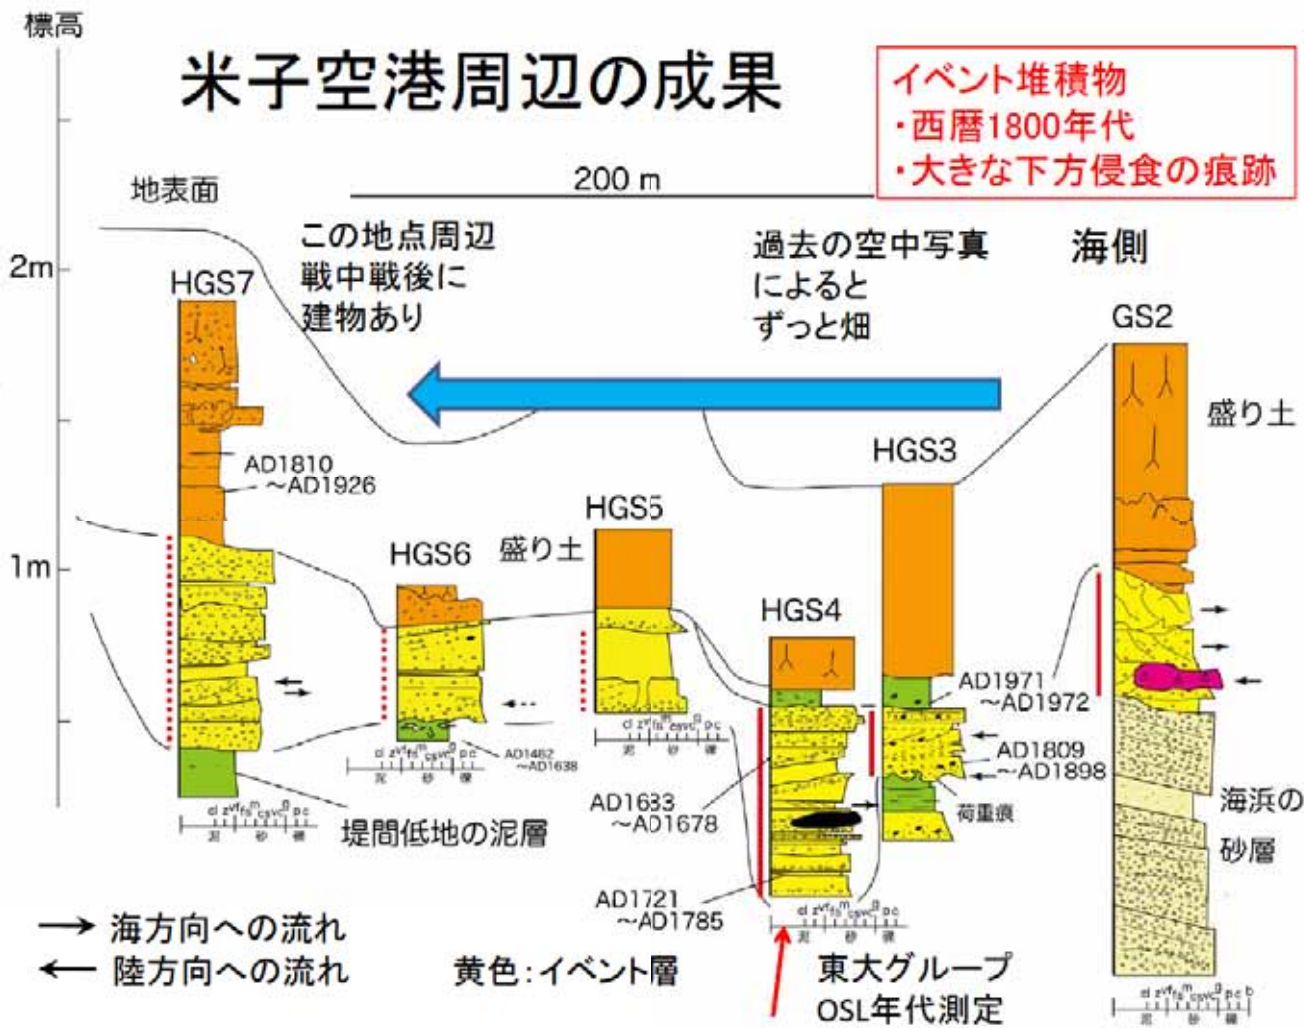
標高

米子空港周辺の成果

イベント堆積物
・西暦1800年代
・大きな下方侵食の痕跡

200 m

地表面

この地点周辺
戦中戦後に
建物あり

過去の空中写真
によると
ずっと畑

海側

2m

1m

HGS7

AD1810
~AD1926

HGS6

HGS5

盛り土

HGS4

HGS3

GS2

盛り土

AD1971
~AD1972

AD1809
~AD1898

荷重痕

AD1462
~AD1638

AD1633
~AD1678

AD1721
~AD1785

堤間低地の泥層

海浜の
砂層

cl z vf fs m cs vc g p c
泥 砂 礫

→ 海方向への流れ
← 陸方向への流れ

黄色:イベント層

東大グループ
OSL年代測定